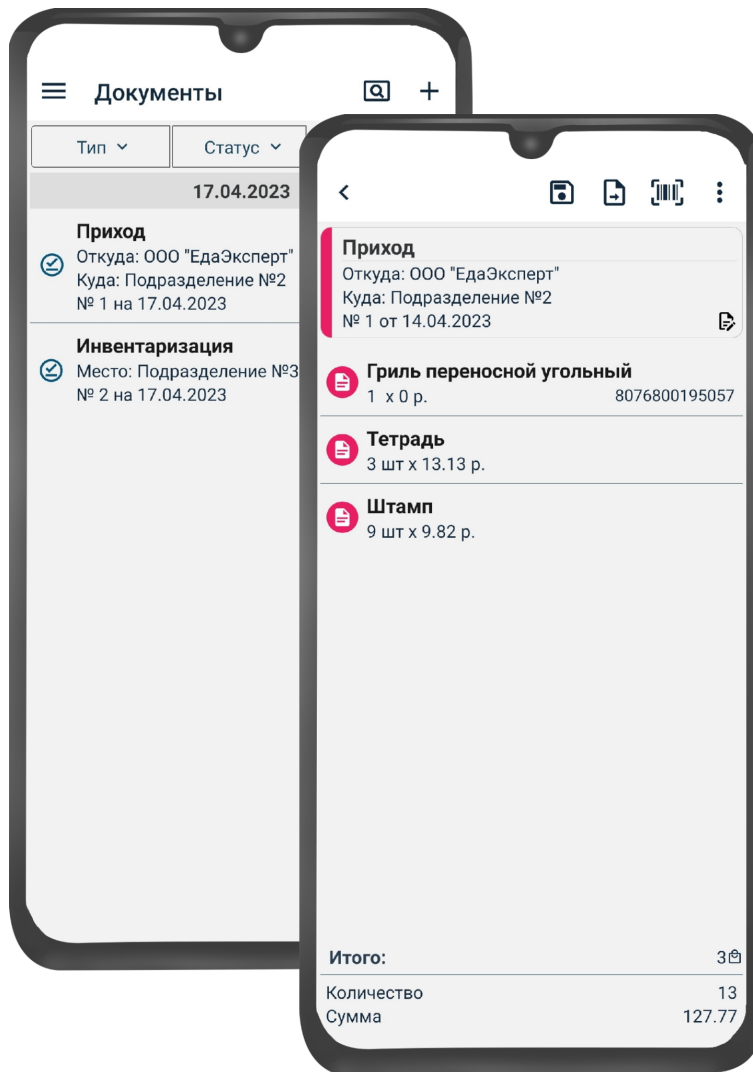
Документы

Тип ˅ Статус ˅

17.04.2023

Приход
Откуда: ООО "ЕдаЭксперт"
Куда: Подразделение №2
№ 1 на 17.04.2023

Инвентаризация
Место: Подразделение №3
№ 2 на 17.04.2023

Приход
Откуда: ООО "ЕдаЭксперт"
Куда: Подразделение №2
№ 1 от 14.04.2023

Гриль переносной угольный
1 x 0 р. 8076800195057

Тетрадь
3 шт x 13.13 р.

Штамп
9 шт x 9.82 р.

Итого: 3

Количество 13
Сумма 127.77